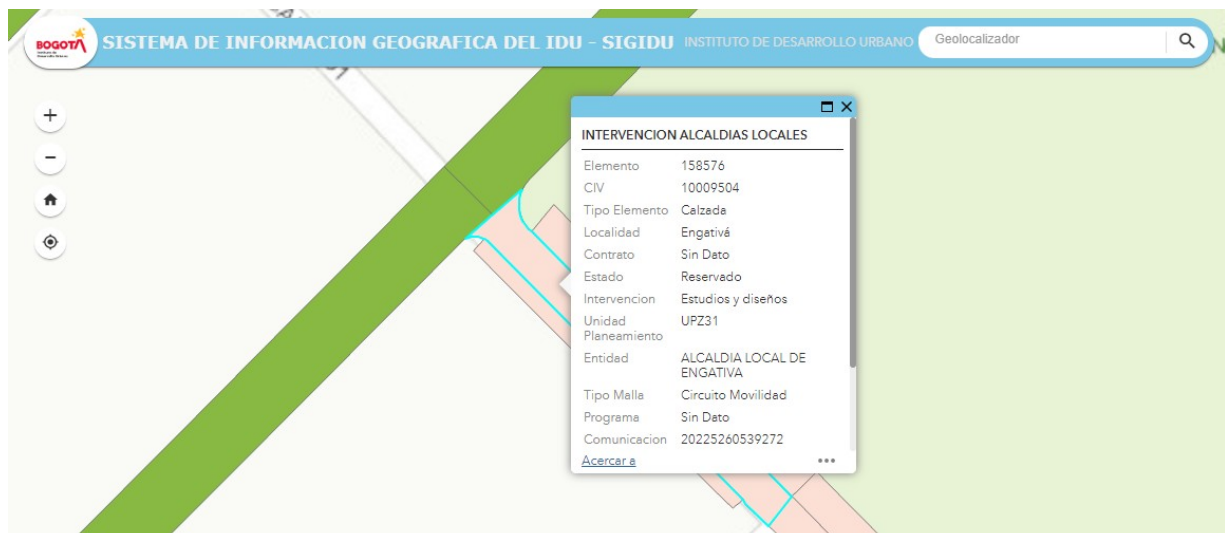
BOGOTÁ

SISTEMA DE INFORMACION GEOGRAFICA DEL IDU - SIGIDU INSTITUTO DE DESARROLLO URBANO

Geolocalizador

INTERVENCION ALCALDIAS LOCALES

| | |
|---|---|
| Elemento | 158576 |
| CIV | 10009504 |
| Tipo Elemento | Calzada |
| Localidad | Engativá |
| Contrato | Sin Dato |
| Estado | Reservado |
| Intervencion | Estudios y diseños |
| Unidad Planeamiento | UPZ31 |
| Entidad | ALCALDIA LOCAL DE ENGATIVA |
| Tipo Malla | Circuito Movilidad |
| Programa | Sin Dato |
| Comunicacion | 20225260539272 |

Acercar a